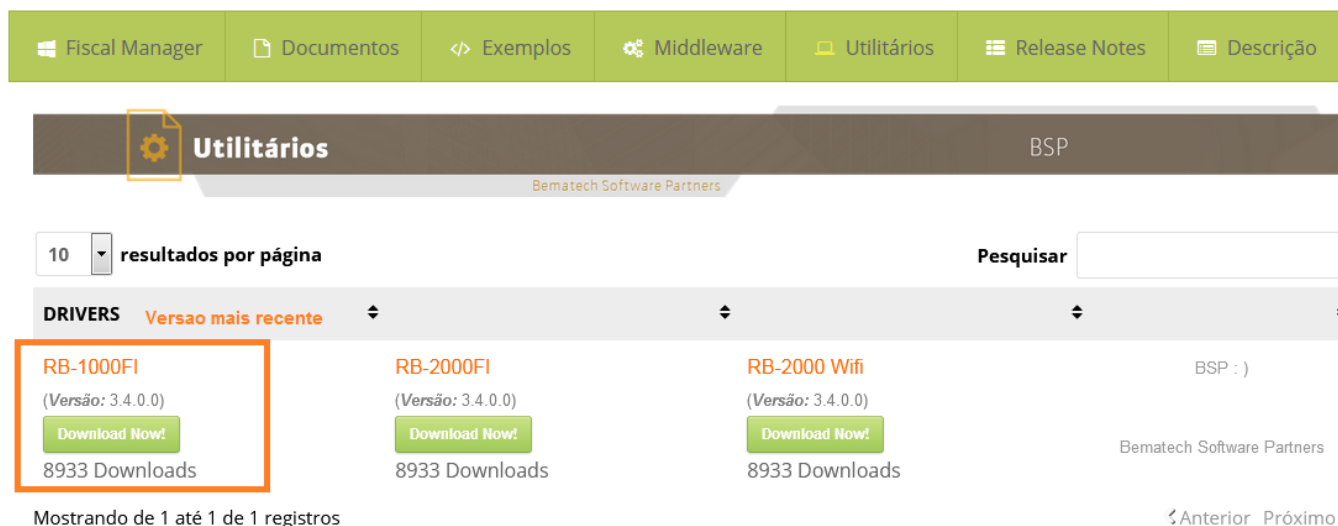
Fiscal Manager | Documentos | </> Exemplos | Middleware | Utilitários | Release Notes | Descrição

Utilitários

BSP

Bematech Software Partners

10 resultados por página

Pesquisar

| DRIVERS Versao mais recente | | | |
|---|---|---|---|
| RB-1000FI (Versão: 3.4.0.0) Download Now! 8933 Downloads | RB-2000FI (Versão: 3.4.0.0) Download Now! 8933 Downloads | RB-2000 Wifi (Versão: 3.4.0.0) Download Now! 8933 Downloads | BSP : ) Bematech Software Partners |

Mostrando de 1 até 1 de 1 registros

Anterior Próximo